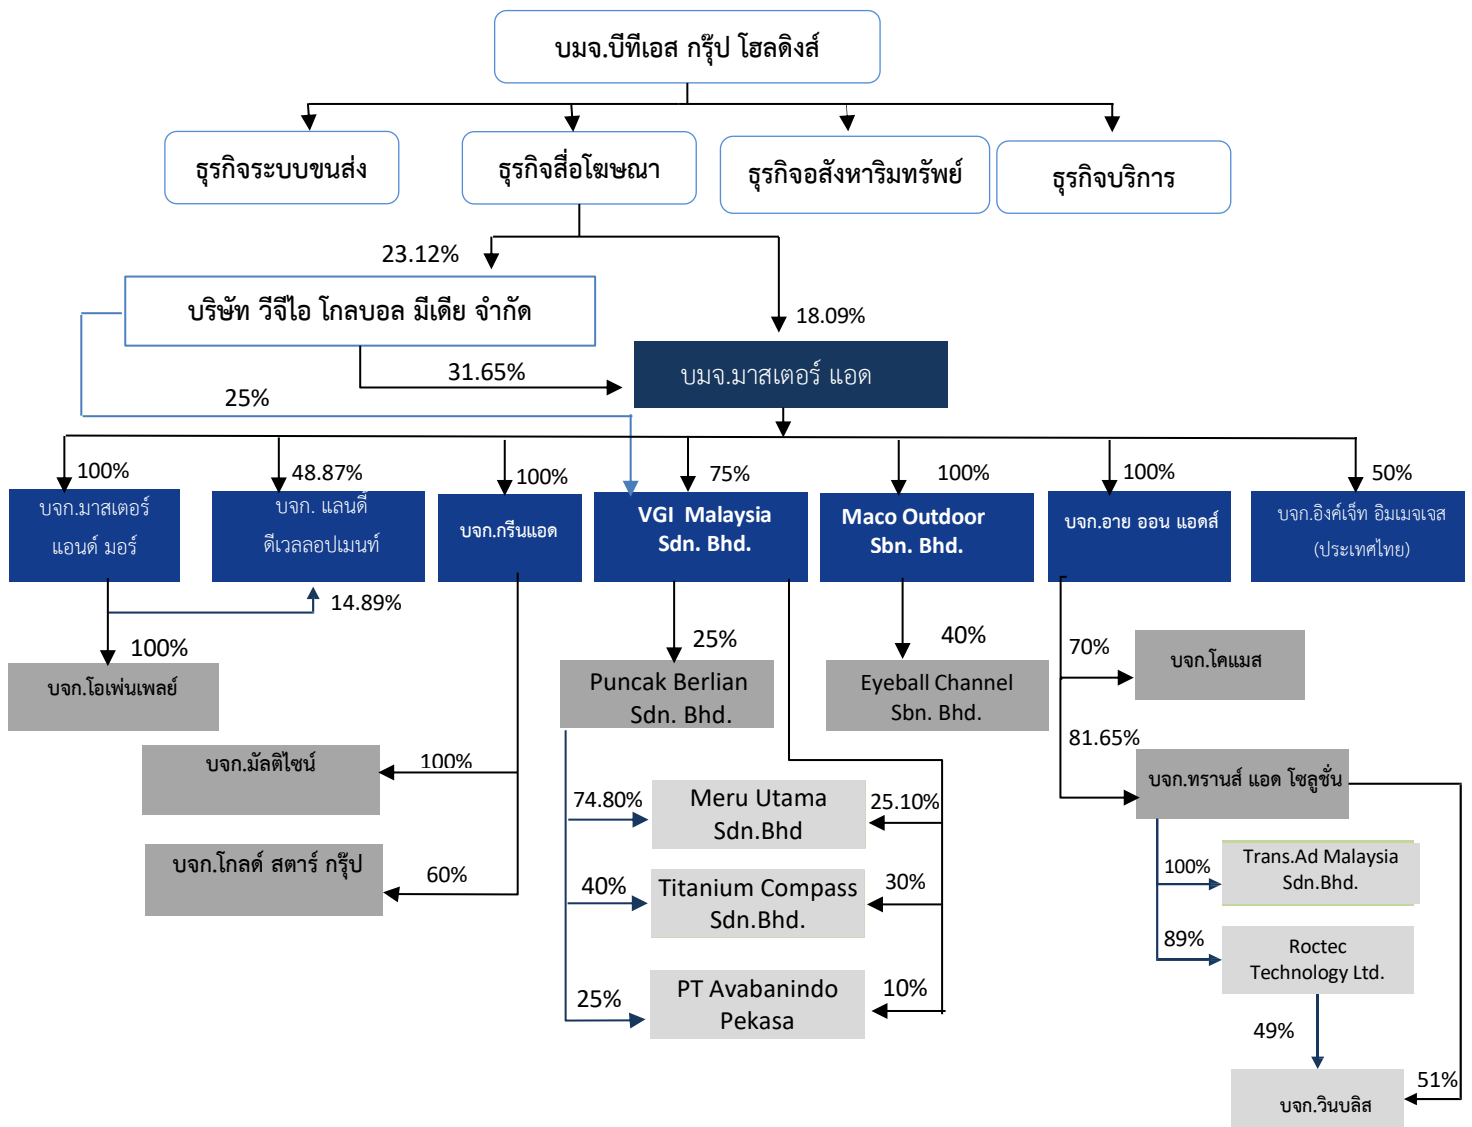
บมจ.บีทีเอส กรุ๊ป โฮลดิงส์

ธุรกิจระบบขนส่ง

ธุรกิจสื่อโฆษณา

ธุรกิจอสังหาริมทรัพย์

ธุรกิจบริการ

23.12%

บริษัท วีจีไอ โกลบอล มีเดีย จำกัด

18.09%

31.65%

25%

บมจ.มาสเตอร์ แอด

100%

บจก.มาสเตอร์ แอนด์ มอร์

48.87%

บจก. แลนดี้ ดีเวลลอปเมนท์

100%

บจก.กรีนแอด

75%

VGI Malaysia Sdn. Bhd.

100%

Maco Outdoor Sbn. Bhd.

100%

บจก.อาย ออน แอดส์

50%

บจก.อิงค์เจ็ท อิมเมจเจส (ประเทศไทย)

14.89%

100%

บจก.โอเพ่นเพลย์

25%

Puncak Berlian Sdn. Bhd.

40%

Eyeball Channel Sbn. Bhd.

70%

บจก.โคแมส

81.65%

บจก.มัลติไซน์

100%

บจก.ทรานส์ แอด โซลูชั่น

74.80%

Meru Utama Sdn.Bhd

25.10%

100%

Trans.Ad Malaysia Sdn.Bhd.

บจก.โกลด์ สตาร์ กรุ๊ป

60%

40%

Titanium Compass Sdn.Bhd.

30%

89%

Roctec Technology Ltd.

25%

PT Avabanindo Pekasa

10%

49%

51%

บจก.วินบลิส